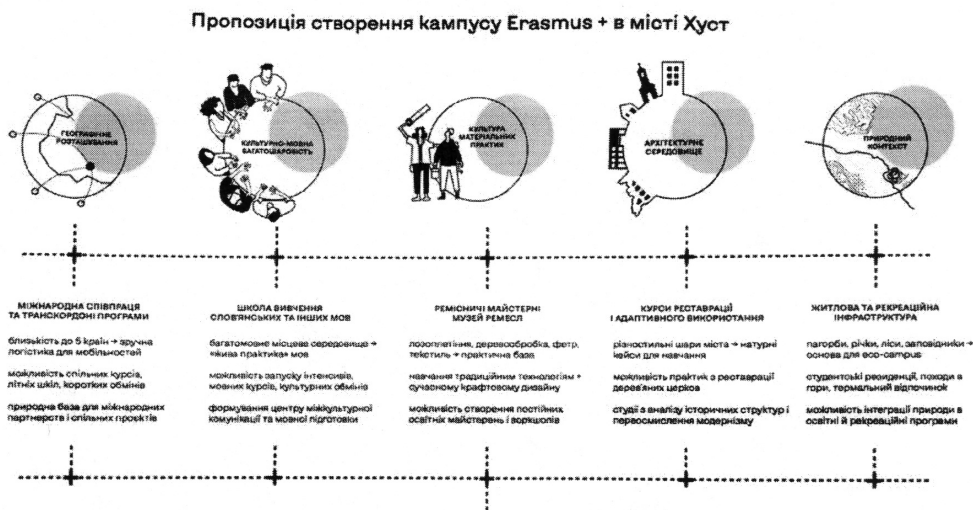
Пропозиція створення кампусу Erasmus + в місті Хуст

ГЕОГРАФІЧНЕ РОЗТАШУВАННЯ

КУЛЬТУРНО-МОВНА БАГАТОГРАННІСТЬ

КУЛЬТУРА МАТЕРІАЛЬНИХ ПРАКТИК

АРХІТЕКТУРНЕ СЕРЕДОВИЩЕ

ПРИРОДНИЙ КОНТЕКСТ

МІЖНАРОДНА СПІВПРАЦЯ ТА ТРАНСКОРДОННІ ПРОГРАМИ

близькість до 5 країн → зручна логістика для мобільностей

можливість спільних курсів, літніх шкіл, коротких обмінів

природна база для міжнародних партнерств і спільних проєктів

ШКОЛА ВИВЧЕННЯ СЛОВ'ЯНСЬКИХ ТА ІНШИХ МОВ

багатомовне місцеве середовище → «жива практика» мов

можливість запуску інтенсивів, мовних курсів, культурних обмінів

формування центру міжкультурної комунікації та мовної підготовки

РЕМІСНИЧІ МАЙСТЕРНІ МУЗЕЙ РЕМЕСЛ

лозоплетіння, деревообробка, фетр, текстиль → практична база

навчання традиційним технологіям + сучасному крафтовому дизайну

можливість створення постійних освітніх майстерень і воркшопів

КУРСИ РЕСТАВРАЦІЇ І АДАПТИВНОГО ВИКОРИСТАННЯ

різностильні шари міста → натурні кейси для навчання

можливість практик з реставрації дерев'яних церков

студії з аналізу історичних структур і переосмислення модернізму

ЖИТЛОВА ТА РЕКРЕАЦІЙНА ІНФРАСТРУКТУРА

пагорби, річки, ліси, заповідники → основа для eco-campus

студентські резиденції, походи в гори, термальний відпочинок

можливість інтеграції природи в освітні й рекреаційні програми